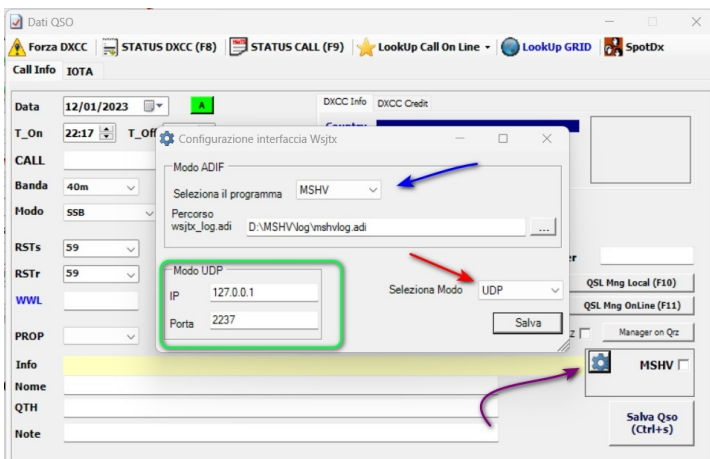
Dati QSO

Forza DXCC | STATUS DXCC (F8) | STATUS CALL (F9) | LookUp Call On Line | LookUp GRID | SpotDx

Call Info | IOTA

Data 12/01/2023 A

T_On 22:17 T_Off

CALL

Banda 40m

Modo SSB

RSTs 59

RSTr 59

WWL

PROP

Info

Nome

QTH

Note

DXCC Info | DXCC Credit

Country

Configurazione interfaccia Wsjtx

Modo ADIF

Seleziona il programma MSHV

Percorso wsjtx_log.adi D:\MSHV\log\mshvlog.adi ...

Modo UDP

IP 127.0.0.1

Porta 2237

Seleziona Modo UDP

Salva

QSL Mng Local (F10)

QSL Mng OnLine (F11)

Manager on Qrz

MSHV

Salva Qso (Ctrl+s)